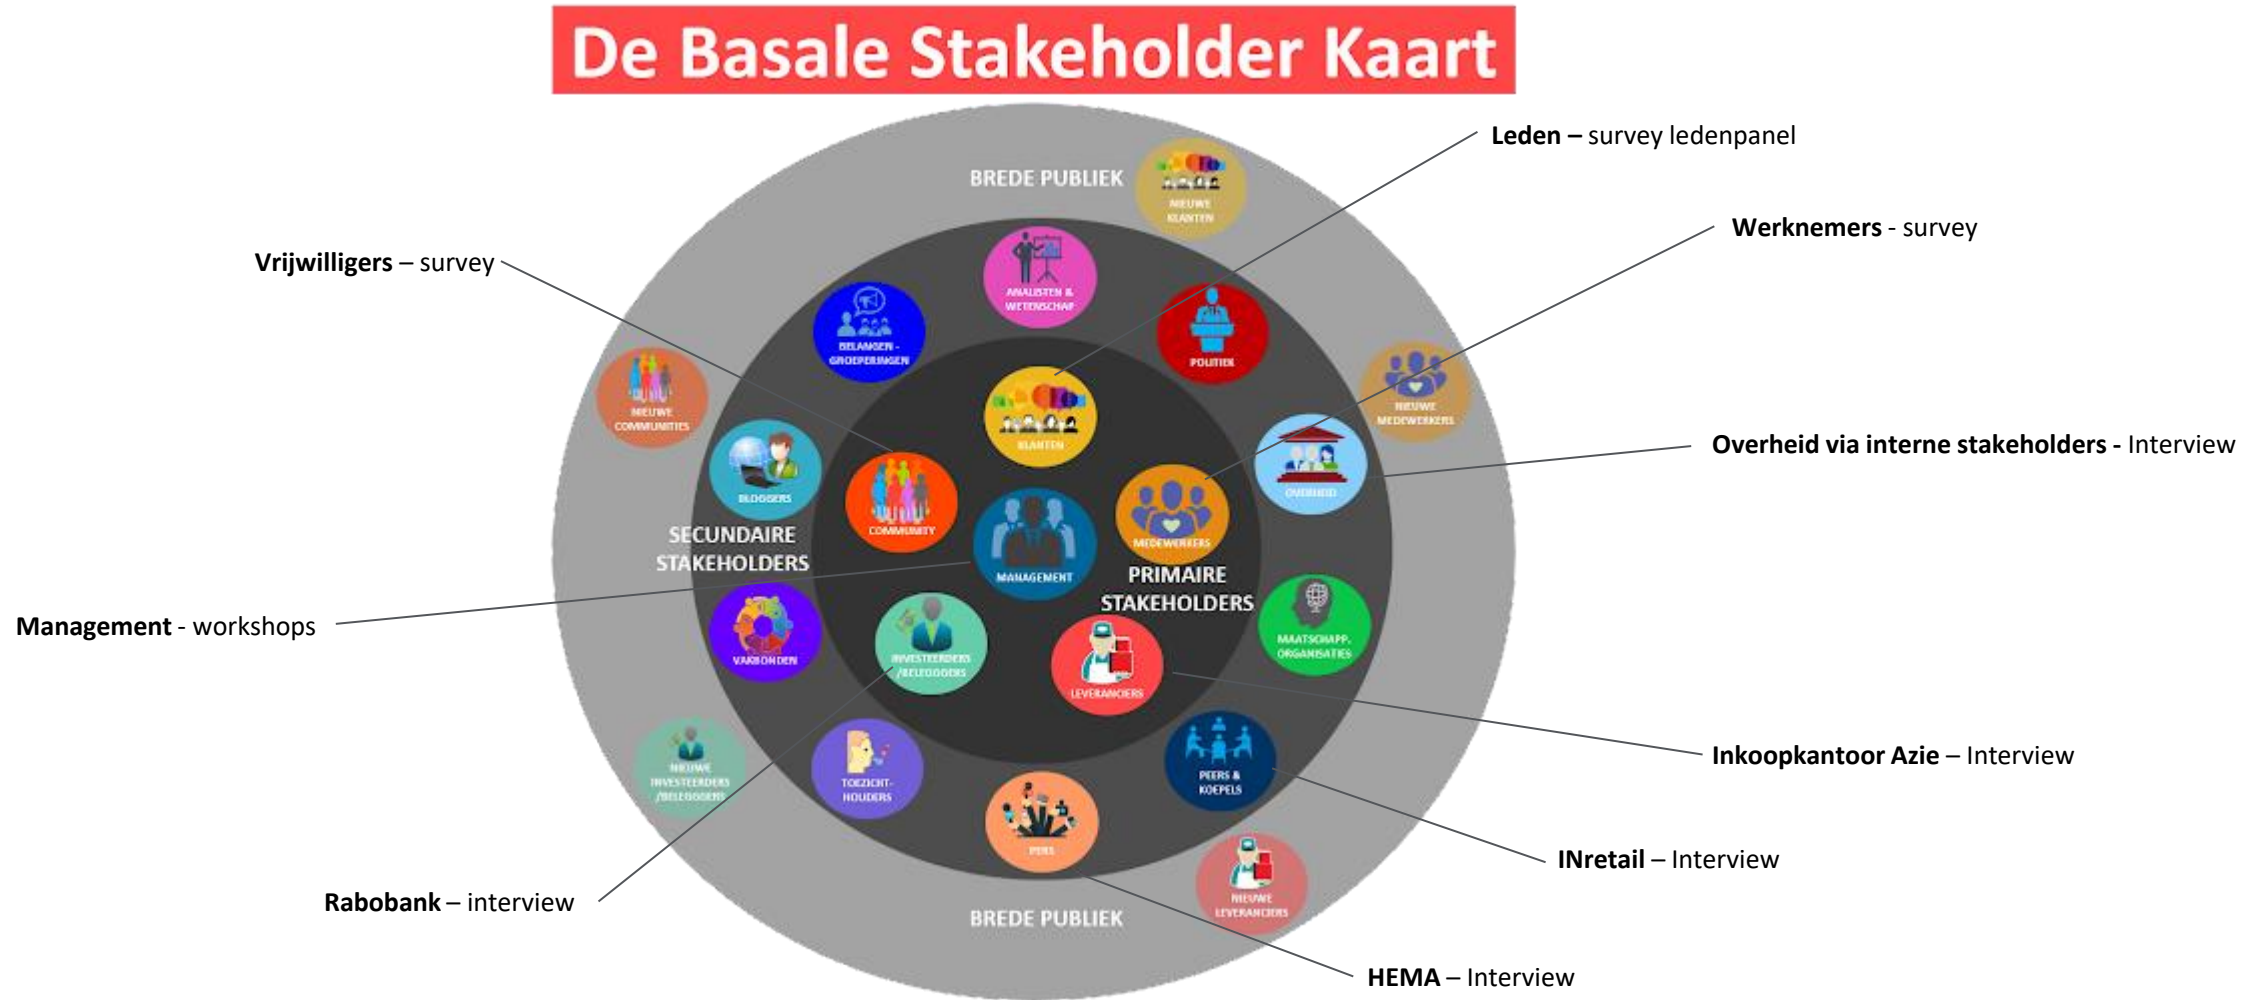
De Basale Stakeholder Kaart

**Leden –** survey ledenpanel

**Werknemers** - survey

**Vrijwilligers** – survey

**Overheid via interne stakeholders -** Interview

**Management** - workshops

**Inkoopkantoor Azie** – Interview

**INretail** – Interview

**Rabobank** – interview

**HEMA** – Interview

BREDE PUBLIEK

NIEUWE KLANTEN

ANALISTEN & WETENSCHAP

BELANGEN-GROEPERINGEN

POLITIEK

NIEUWE COMMUNITIES

KLANTEN

NIEUWE MEDEWERKERS

BLOGGERS

COMMUNITY

OVERHEID

SECUNDAIRE STAKEHOLDERS

MANAGEMENT

MEDEWERKERS

PRIMAIRE STAKEHOLDERS

VARBONDEN

INVESTEERDERS /BELEGGERS

LEVERANCIERS

MAATSCHAPP. ORGANISATIES

NIEUWE INVESTEERDERS /BELEGGERS

TOEZICHT-HOUDERS

PEERS & KOEPELS

PERS

NIEUWE LEVERANCIERS

BREDE PUBLIEK